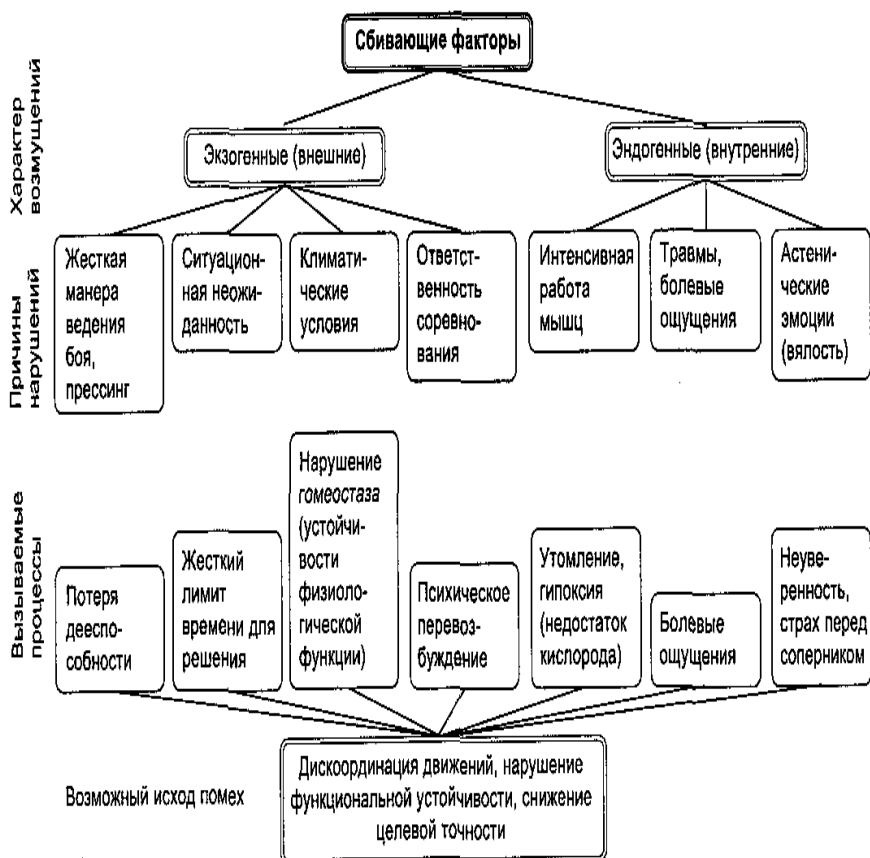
Характер возмущений

Сбивающие факторы

Экзогенные (внешние)

Эндогенные (внутренние)

Причины нарушений

Жесткая манера ведения боя, прессинг

Ситуационная неожиданность

Климатические условия

Ответственность соревнования

Интенсивная работа мышц

Травмы, болевые ощущения

Астенические эмоции (вялость)

Вызываемые процессы

Потеря дееспособности

Жесткий лимит времени для решения

Нарушение *гомеостаза* (устойчивости физиологической функции)

Психическое перевозбуждение

Утомление, гипоксия (недостаток кислорода)

Болевые ощущения

Неуверенность, страх перед соперником

Возможный исход помех

Дискоординация движений, нарушение функциональной устойчивости, снижение целевой точности